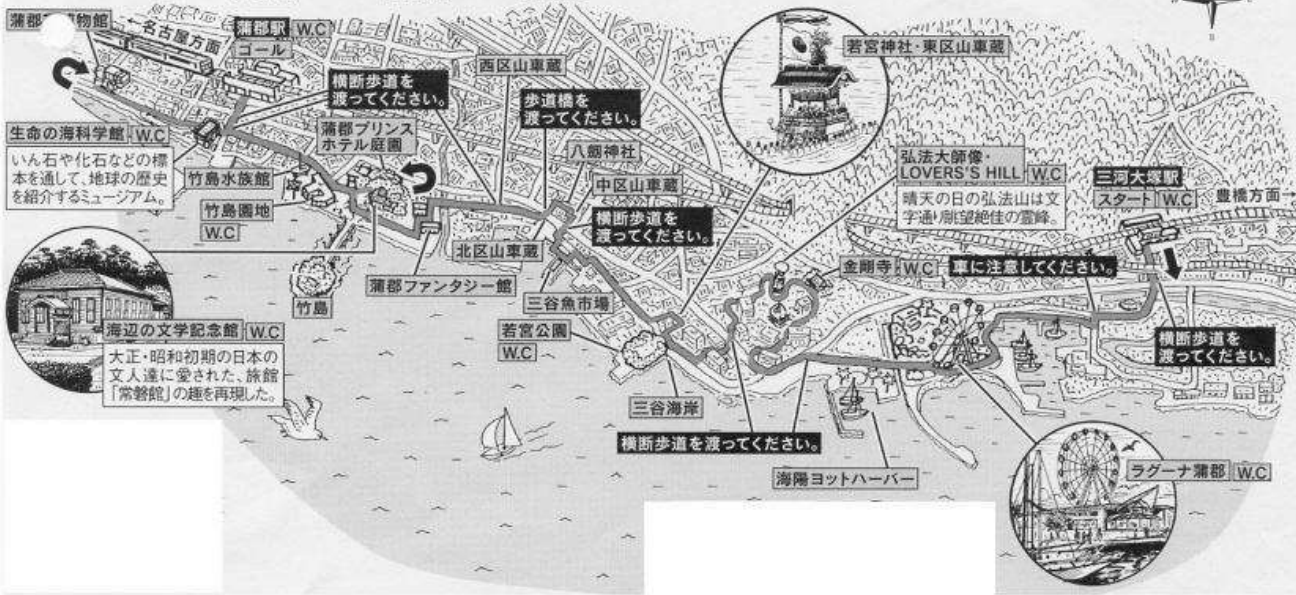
蒲郡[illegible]物館
←名古屋方面
蒲郡駅
ゴール
W.C
横断歩道を渡ってください。
西区山車蔵
歩道橋を渡ってください。
若宮神社・東区山車蔵
生命の海科学館
W.C
いん石や化石などの標本を通して、地球の歴史を紹介するミュージアム。
蒲郡プリンスホテル庭園
八劔神社
竹島水族館
中区山車蔵
弘法大師像・LOVERS'S HILL
W.C
晴天の日の弘法山は文字通り眺望絶佳の霊峰。
三河大塚駅
スタート
W.C
豊橋方面→
竹島園地
W.C
横断歩道を渡ってください。
北区山車蔵
竹島
蒲郡ファンタジー館
金剛寺
W.C
車に注意してください。
三谷魚市場
若宮公園
W.C
海辺の文学記念館
W.C
大正・昭和初期の日本の文人達に愛された、旅館「常磐館」の趣を再現した。
横断歩道を渡ってください。
三谷海岸
横断歩道を渡ってください。
海陽ヨットハーバー
ラグーナ蒲郡
W.C